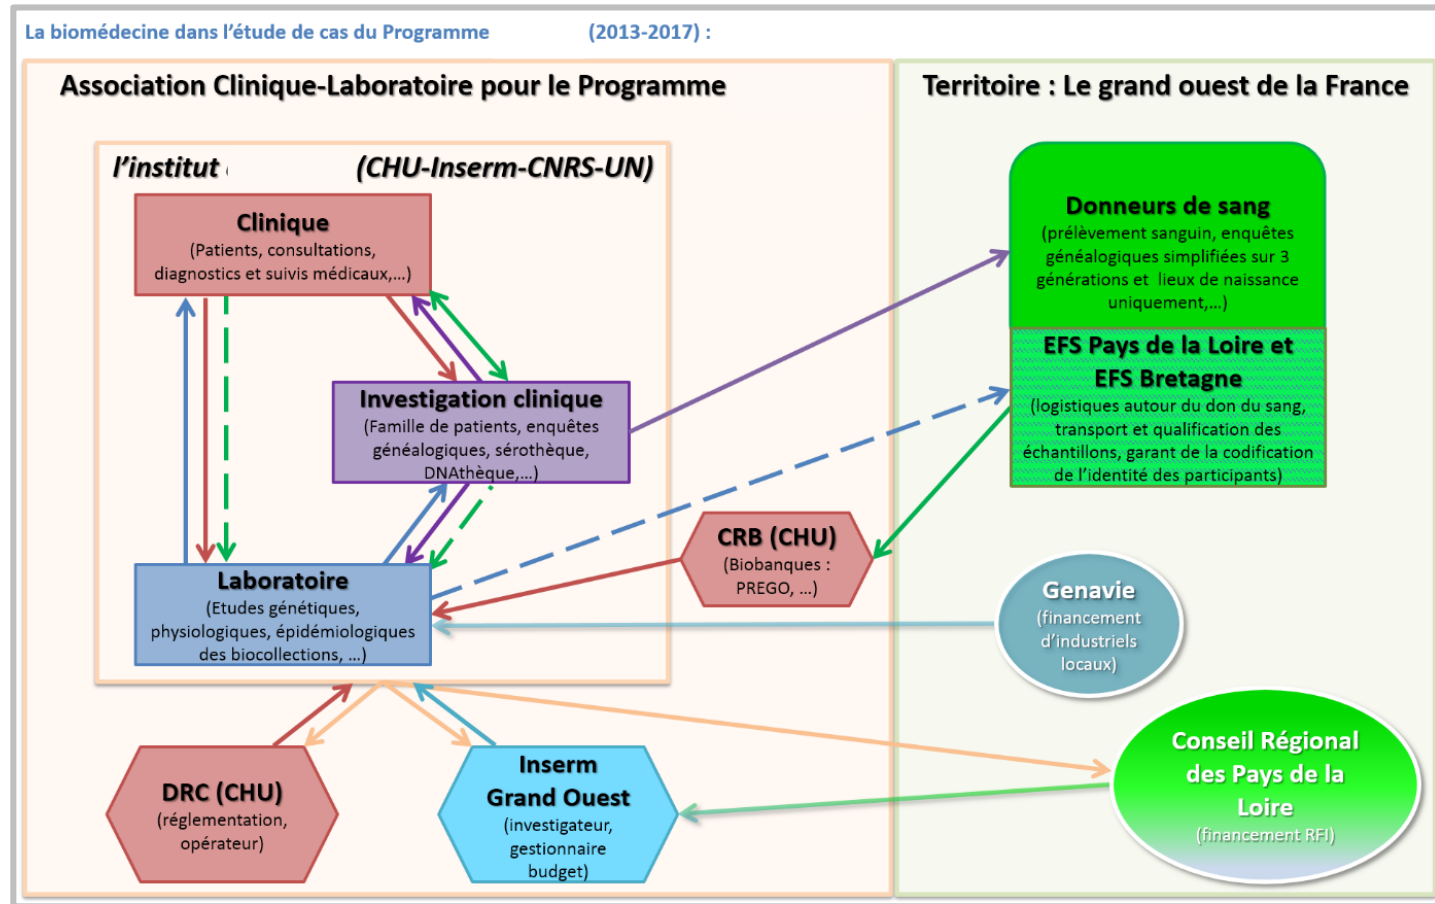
La biomédecine dans l'étude de cas du Programme (2013-2017) :

Association Clinique-Laboratoire pour le Programme

Territoire : Le grand ouest de la France

l'institut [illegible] (CHU-Inserm-CNRS-UN)

Clinique
(Patients, consultations, diagnostics et suivis médicaux,...)

Investigation clinique
(Famille de patients, enquêtes généalogiques, sérothèque, DNAthèque,...)

Laboratoire
(Etudes génétiques, physiologiques, épidémiologiques des biocollections, ...)

Donneurs de sang
(prélèvement sanguin, enquêtes généalogiques simplifiées sur 3 générations et lieux de naissance uniquement,...)

EFS Pays de la Loire et EFS Bretagne
(logistiques autour du don du sang, transport et qualification des échantillons, garant de la codification de l'identité des participants)

CRB (CHU)
(Biobanques : PREGO, ...)

Genavie
(financement d'industriels locaux)

Conseil Régional des Pays de la Loire
(financement RFI)

DRC (CHU)
(réglementation, opérateur)

Inserm Grand Ouest
(investigateur, gestionnaire budget)